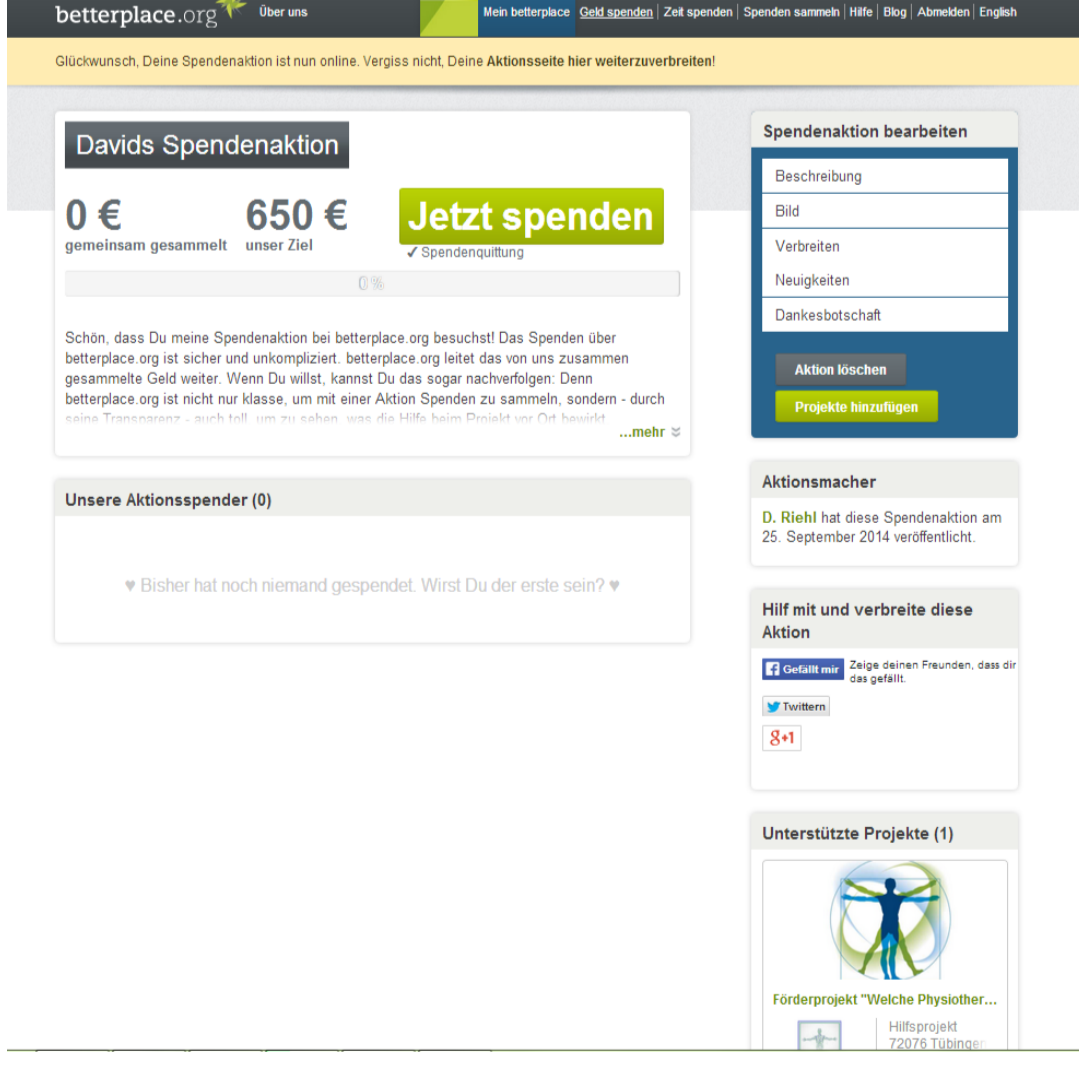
betterplace.org Über uns

Mein betterplace | Geld spenden | Zeit spenden | Spenden sammeln | Hilfe | Blog | Abmelden | English

Glückwunsch, Deine Spendenaktion ist nun online. Vergiss nicht, Deine **Aktionsseite hier weiterzuverbreiten**!

Davids Spendenaktion

0 €
gemeinsam gesammelt

650 €
unser Ziel

Jetzt spenden
✓ Spendenquittung

0 %

Schön, dass Du meine Spendenaktion bei betterplace.org besuchst! Das Spenden über betterplace.org ist sicher und unkompliziert. betterplace.org leitet das von uns zusammen gesammelte Geld weiter. Wenn Du willst, kannst Du das sogar nachverfolgen: Denn betterplace.org ist nicht nur klasse, um mit einer Aktion Spenden zu sammeln, sondern - durch seine Transparenz - auch toll, um zu sehen, was die Hilfe beim Projekt vor Ort bewirkt.

...mehr

Unsere Aktionsspender (0)

♥ Bisher hat noch niemand gespendet. Wirst Du der erste sein? ♥

Spendenaktion bearbeiten

Beschreibung
Bild
Verbreiten
Neuigkeiten
Dankesbotschaft

Aktion löschen
Projekte hinzufügen

Aktionsmacher

D. Riehl hat diese Spendenaktion am 25. September 2014 veröffentlicht.

Hilf mit und verbreite diese Aktion

Gefällt mir Zeige deinen Freunden, dass dir das gefällt.

Twittern

g+1

Unterstützte Projekte (1)

Förderprojekt "Welche Physiother...

Hilfsprojekt
72076 Tübingen